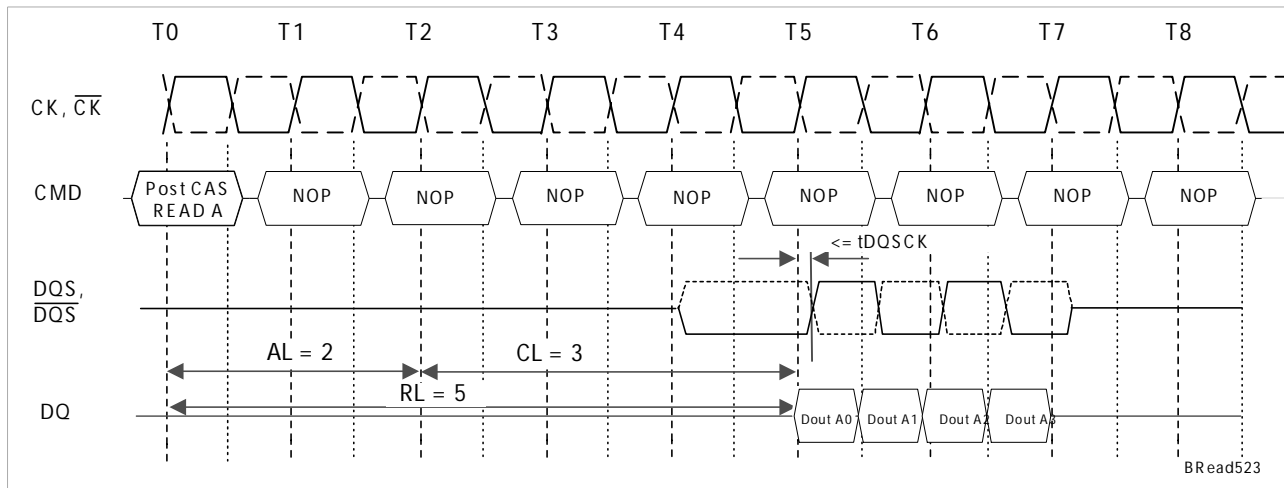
T0 T1 T2 T3 T4 T5 T6 T7 T8

CK, $\overline{CK}$

CMD

Post CAS READ A

NOP NOP NOP NOP NOP NOP NOP NOP

<= tDQSCK

DQS, $\overline{DQS}$

AL = 2

CL = 3

RL = 5

DQ

Dout A0 Dout A1 Dout A2 Dout A3

BRead523